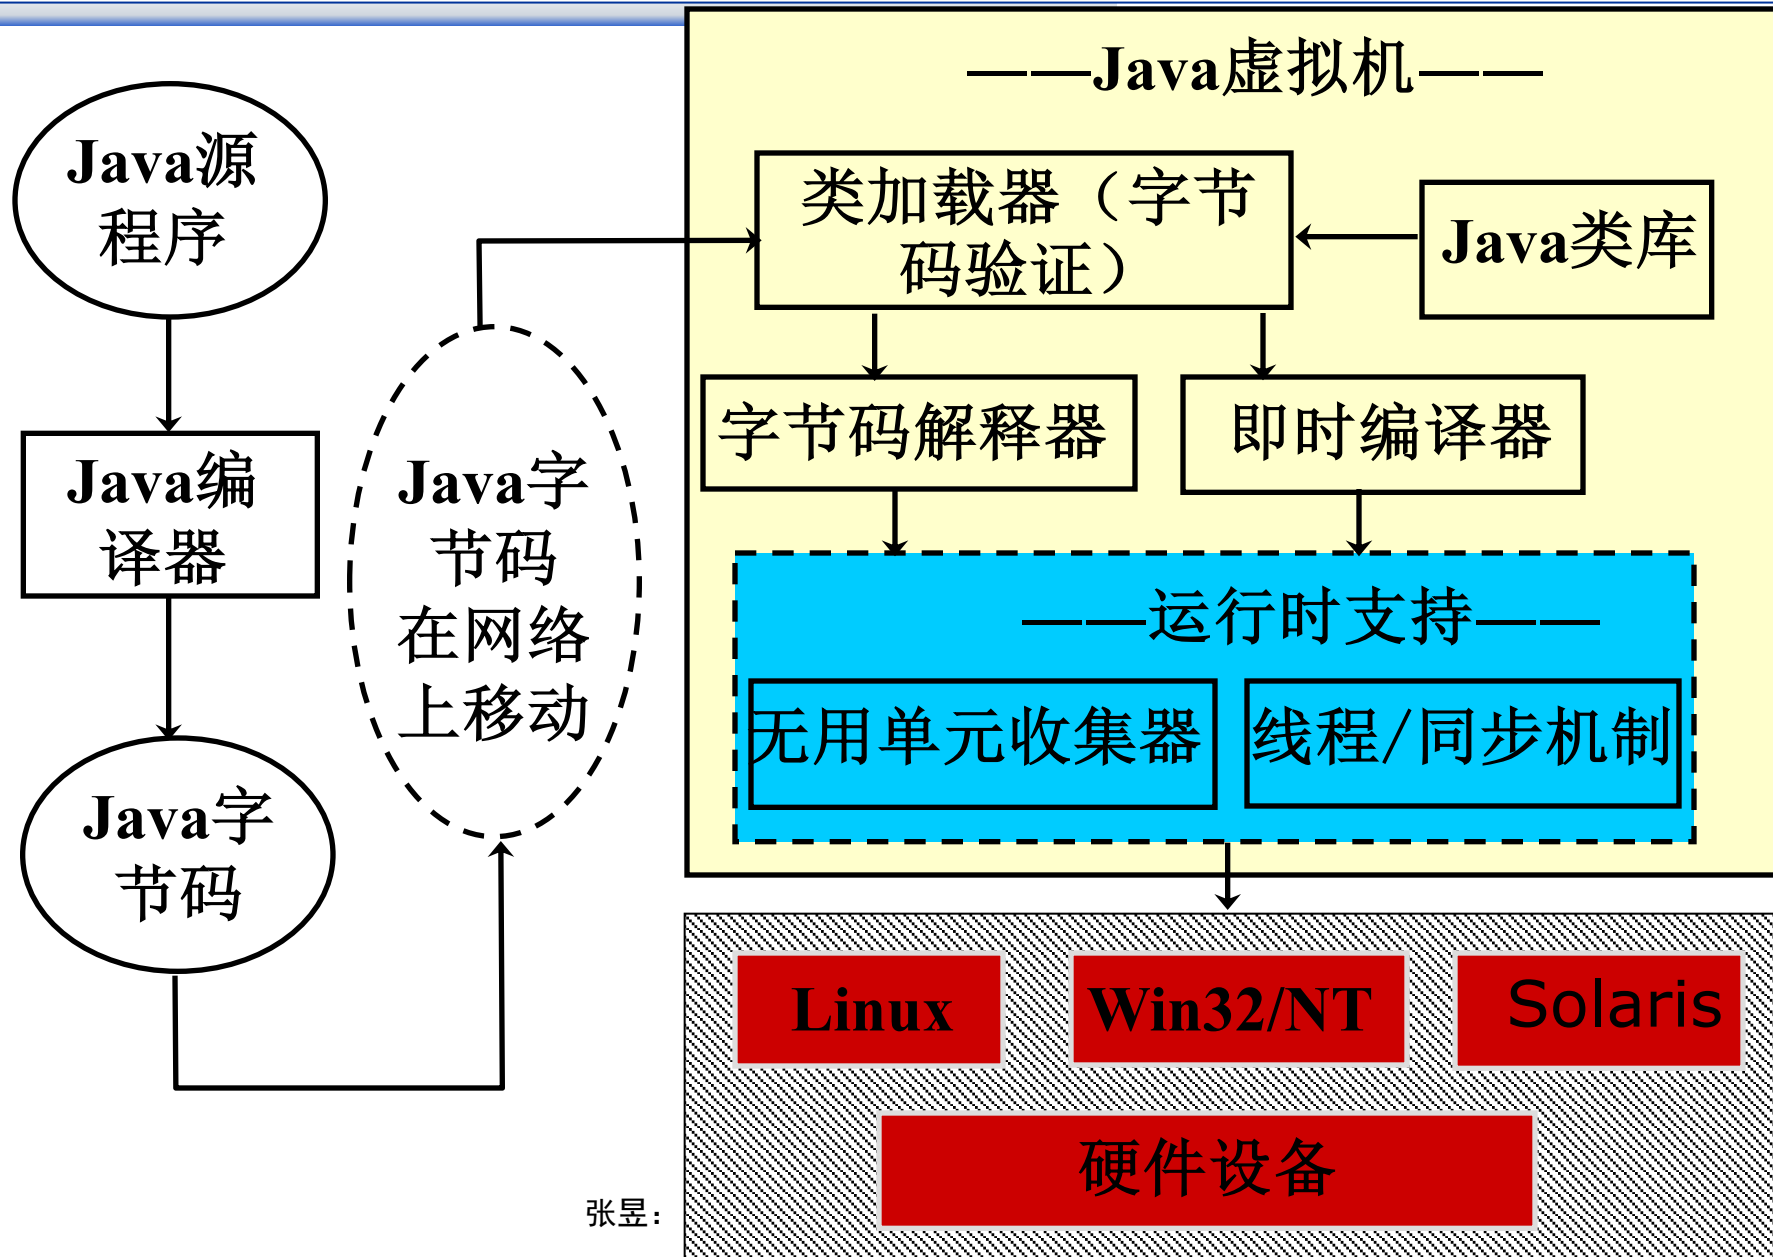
Java源程序

Java编译器

Java字节码

Java字节码在网络上移动

——Java虚拟机——

类加载器（字节码验证）

Java类库

字节码解释器

即时编译器

——运行时支持——

无用单元收集器

线程/同步机制

Linux

Win32/NT

Solaris

硬件设备

张昱：